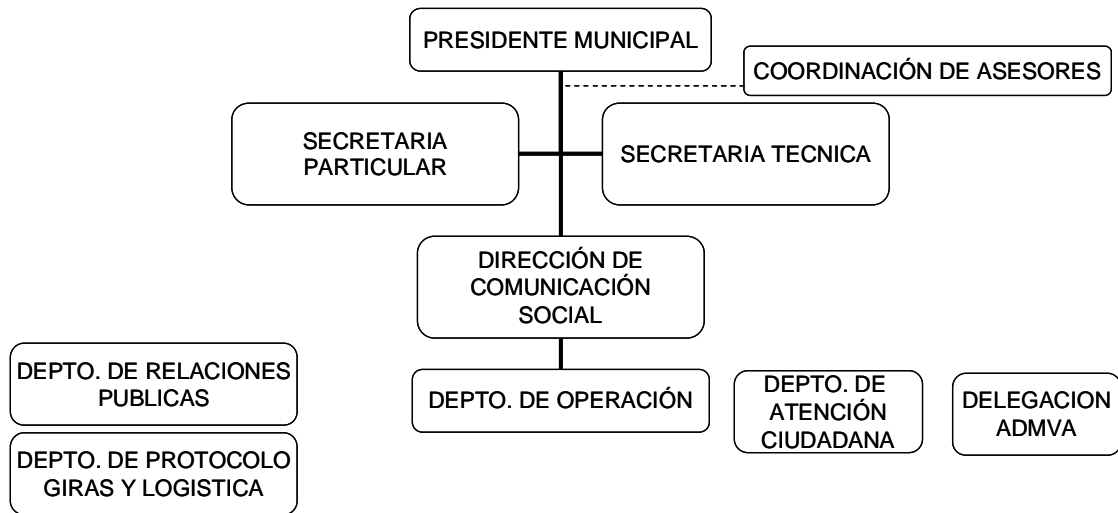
PRESIDENTE MUNICIPAL

COORDINACIÓN DE ASESORES

SECRETARIA PARTICULAR

SECRETARIA TECNICA

DIRECCIÓN DE COMUNICACIÓN SOCIAL

DEPTO. DE RELACIONES PUBLICAS

DEPTO. DE PROTOCOLO GIRAS Y LOGISTICA

DEPTO. DE OPERACIÓN

DEPTO. DE ATENCIÓN CIUDADANA

DELEGACION ADMVA